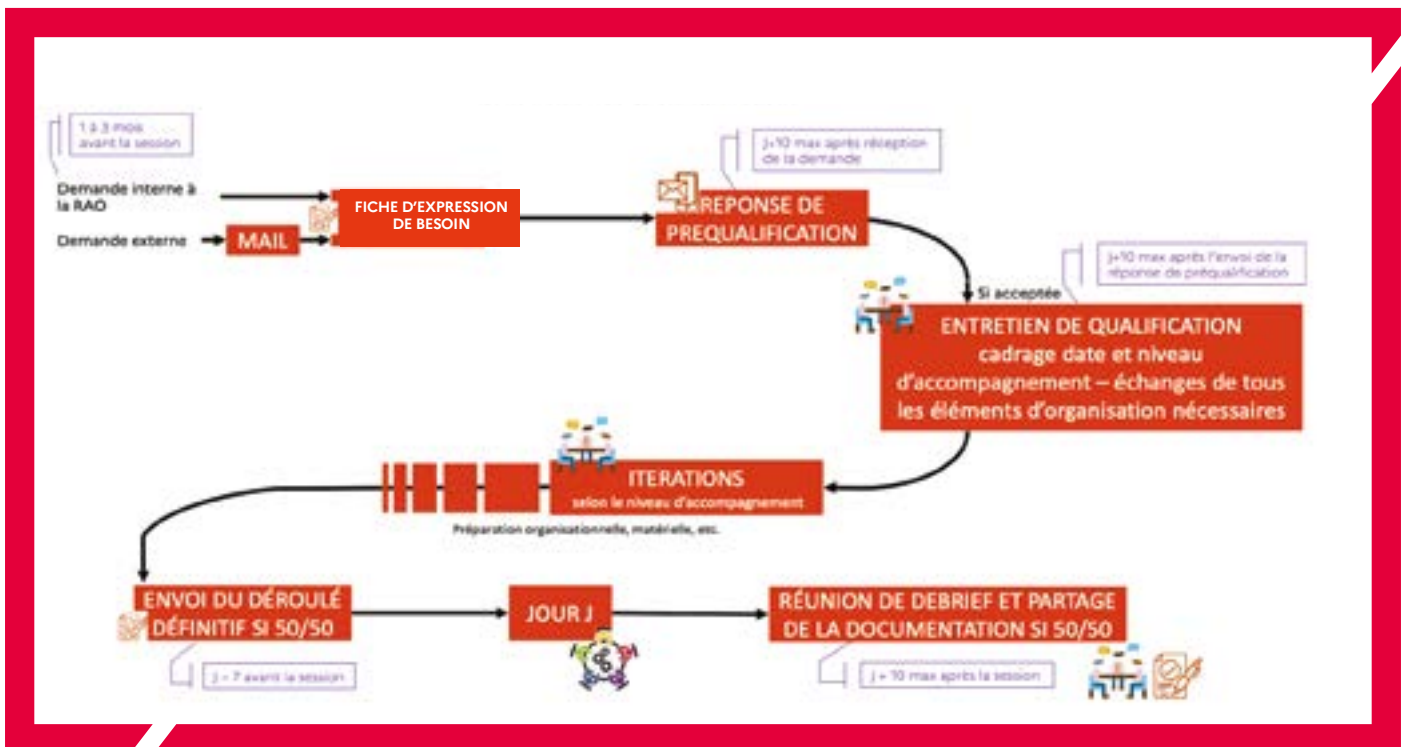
1 à 3 mois avant la session

Demande interne à la RAO

Demande externe

MAIL

FICHE D'EXPRESSION DE BESOIN

J+10 max après réception de la demande

REPONSE DE PREQUALIFICATION

J+10 max après l'envoi de la réponse de préqualification

Si acceptée

ENTRETIEN DE QUALIFICATION cadrage date et niveau d'accompagnement – échanges de tous les éléments d'organisation nécessaires

ITERATIONS selon le niveau d'accompagnement

Préparation organisationnelle, matérielle, etc.

ENVOI DU DÉROULÉ DÉFINITIF SI 50/50

J – 7 avant la session

JOUR J

RÉUNION DE DEBRIEF ET PARTAGE DE LA DOCUMENTATION SI 50/50

J + 10 max après la session